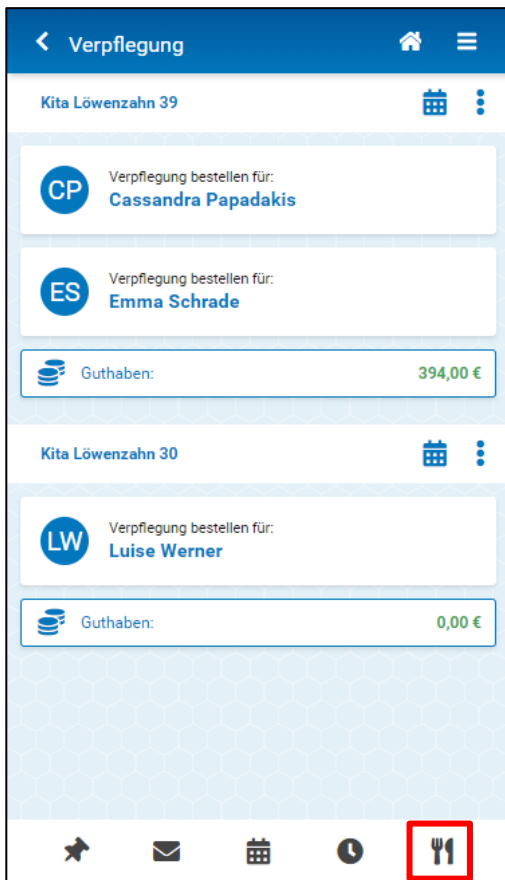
Verpflegung

Kita Löwenzahn 39

CP
Verpflegung bestellen für:
Cassandra Papadakis

ES
Verpflegung bestellen für:
Emma Schrade

Guthaben: 394,00 €

Kita Löwenzahn 30

LW
Verpflegung bestellen für:
Luise Werner

Guthaben: 0,00 €